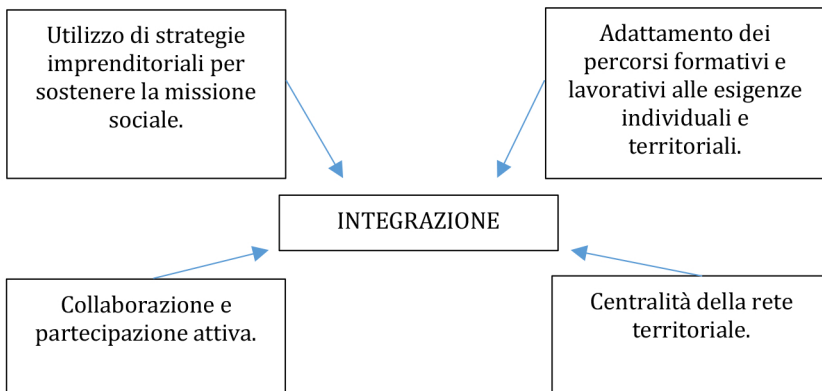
Utilizzo di strategie imprenditoriali per sostenere la missione sociale.

Adattamento dei percorsi formativi e lavorativi alle esigenze individuali e territoriali.

INTEGRAZIONE

Collaborazione e partecipazione attiva.

Centralità della rete territoriale.